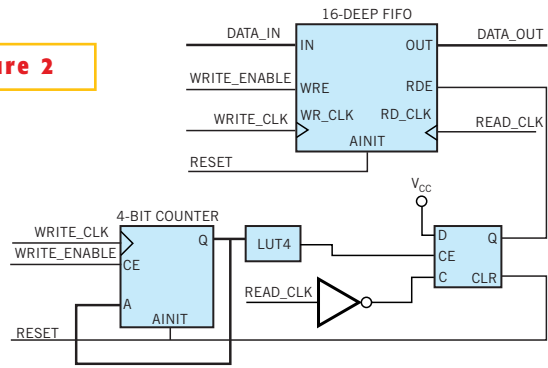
ure 2

16-DEEP FIFO
DATA_IN
IN
OUT
DATA_OUT
WRITE_ENABLE
WRE
RDE
WRITE_CLK
WR_CLK
RD_CLK
READ_CLK
AINIT
RESET

$V_{CC}$
4-BIT COUNTER
WRITE_CLK
WRITE_ENABLE
CE
Q
LUT4
D
Q
CE
READ_CLK
C
CLR
A
AINIT
RESET